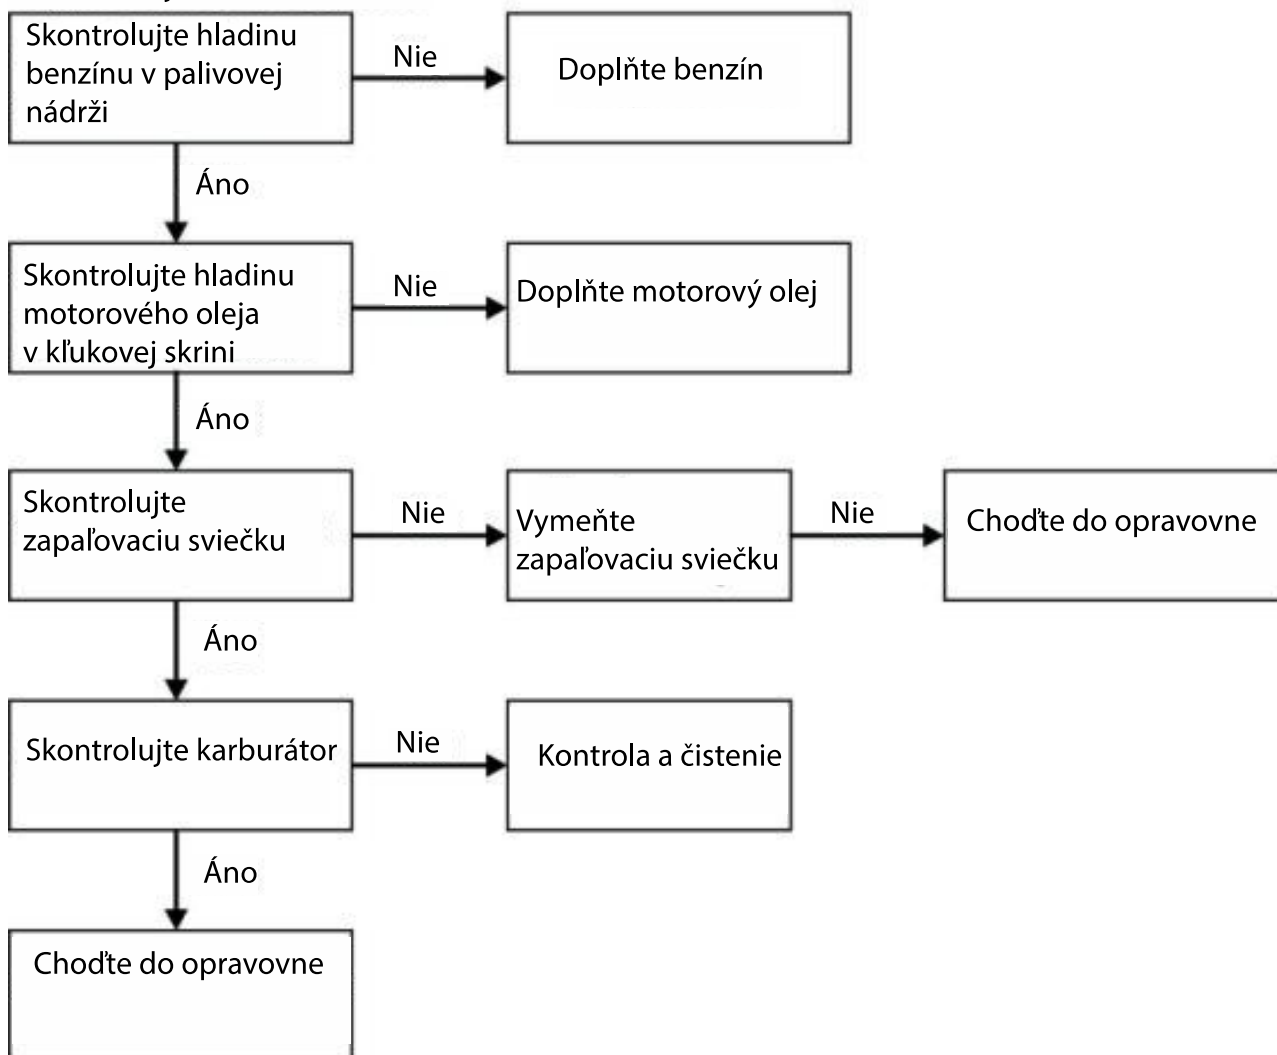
Skontrolujte hladinu benzínu v palivovej nádrži

Nie

Doplňte benzín

Áno

Skontrolujte hladinu motorového oleja v kľukovej skrini

Nie

Doplňte motorový olej

Áno

Skontrolujte zapaľovaciu sviečku

Nie

Vymeňte zapaľovaciu sviečku

Nie

Choďte do opravovne

Áno

Skontrolujte karburátor

Nie

Kontrola a čistenie

Áno

Choďte do opravovne